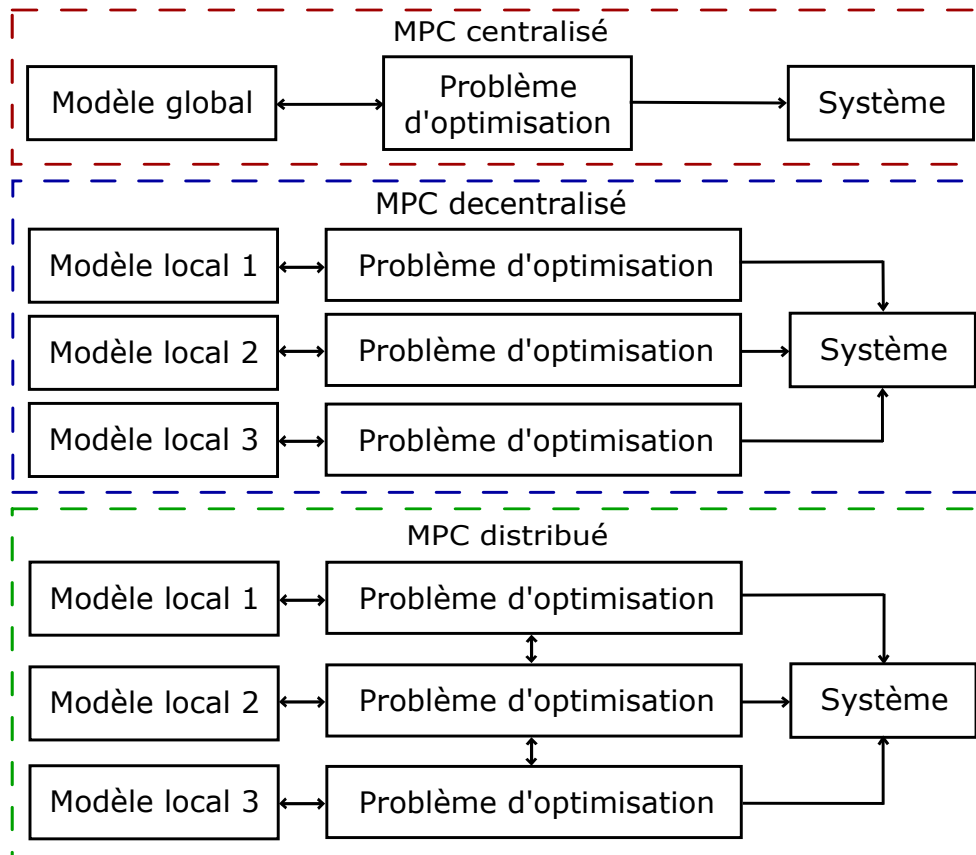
MPC centralisé

Modèle global

Problème d'optimisation

Système

MPC decentralisé

Modèle local 1

Problème d'optimisation

Modèle local 2

Problème d'optimisation

Système

Modèle local 3

Problème d'optimisation

MPC distribué

Modèle local 1

Problème d'optimisation

Modèle local 2

Problème d'optimisation

Système

Modèle local 3

Problème d'optimisation